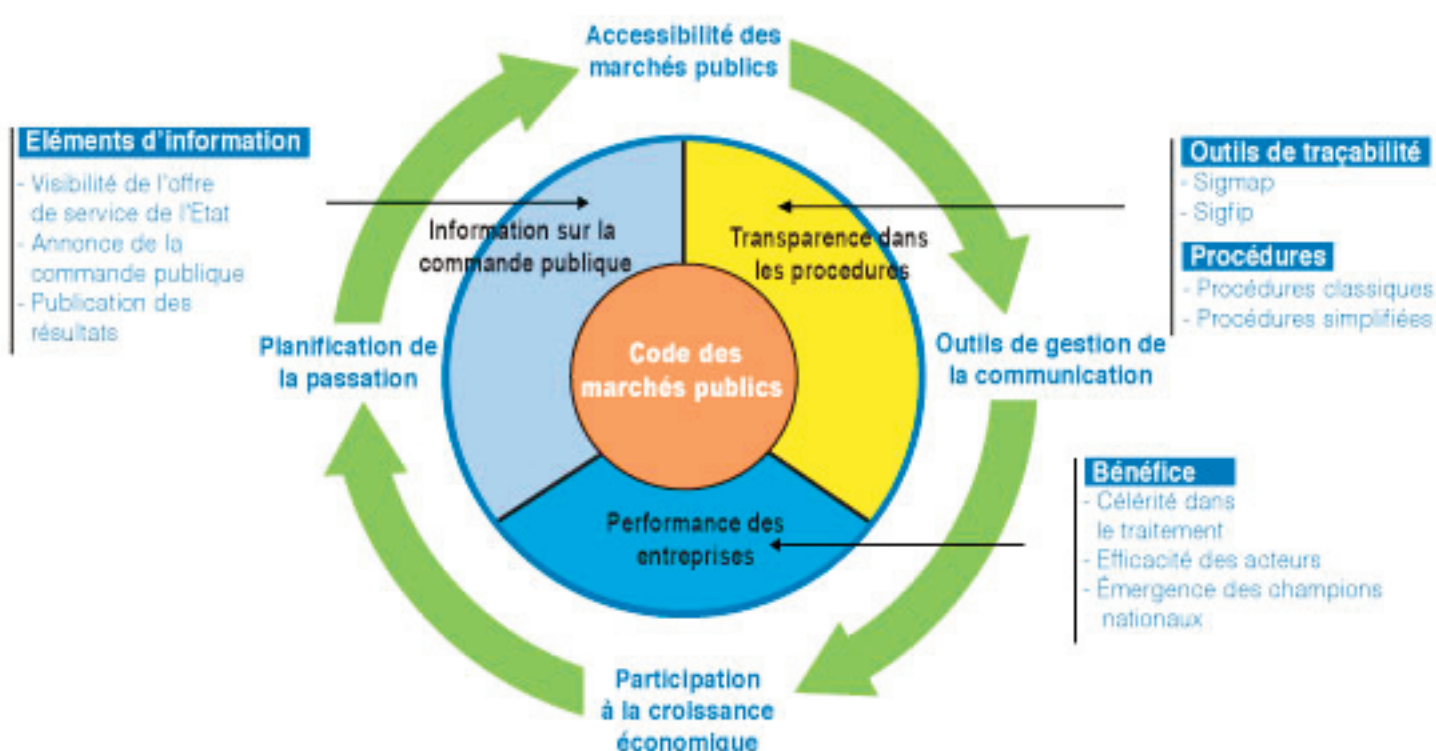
Accessibilité des marchés publics

Eléments d'information
- Visibilité de l'offre de service de l'Etat
- Annonce de la commande publique
- Publication des résultats

Outils de traçabilité
- Sigmap
- Sigfip

Procédures
- Procédures classiques
- Procédures simplifiées

Information sur la commande publique

Transparence dans les procedures

Code des marchés publics

Performance des entreprises

Planification de la passation

Outils de gestion de la communication

Bénéfice
- Célérité dans le traitement
- Efficacité des acteurs
- Émergence des champions nationaux

Participation à la croissance économique